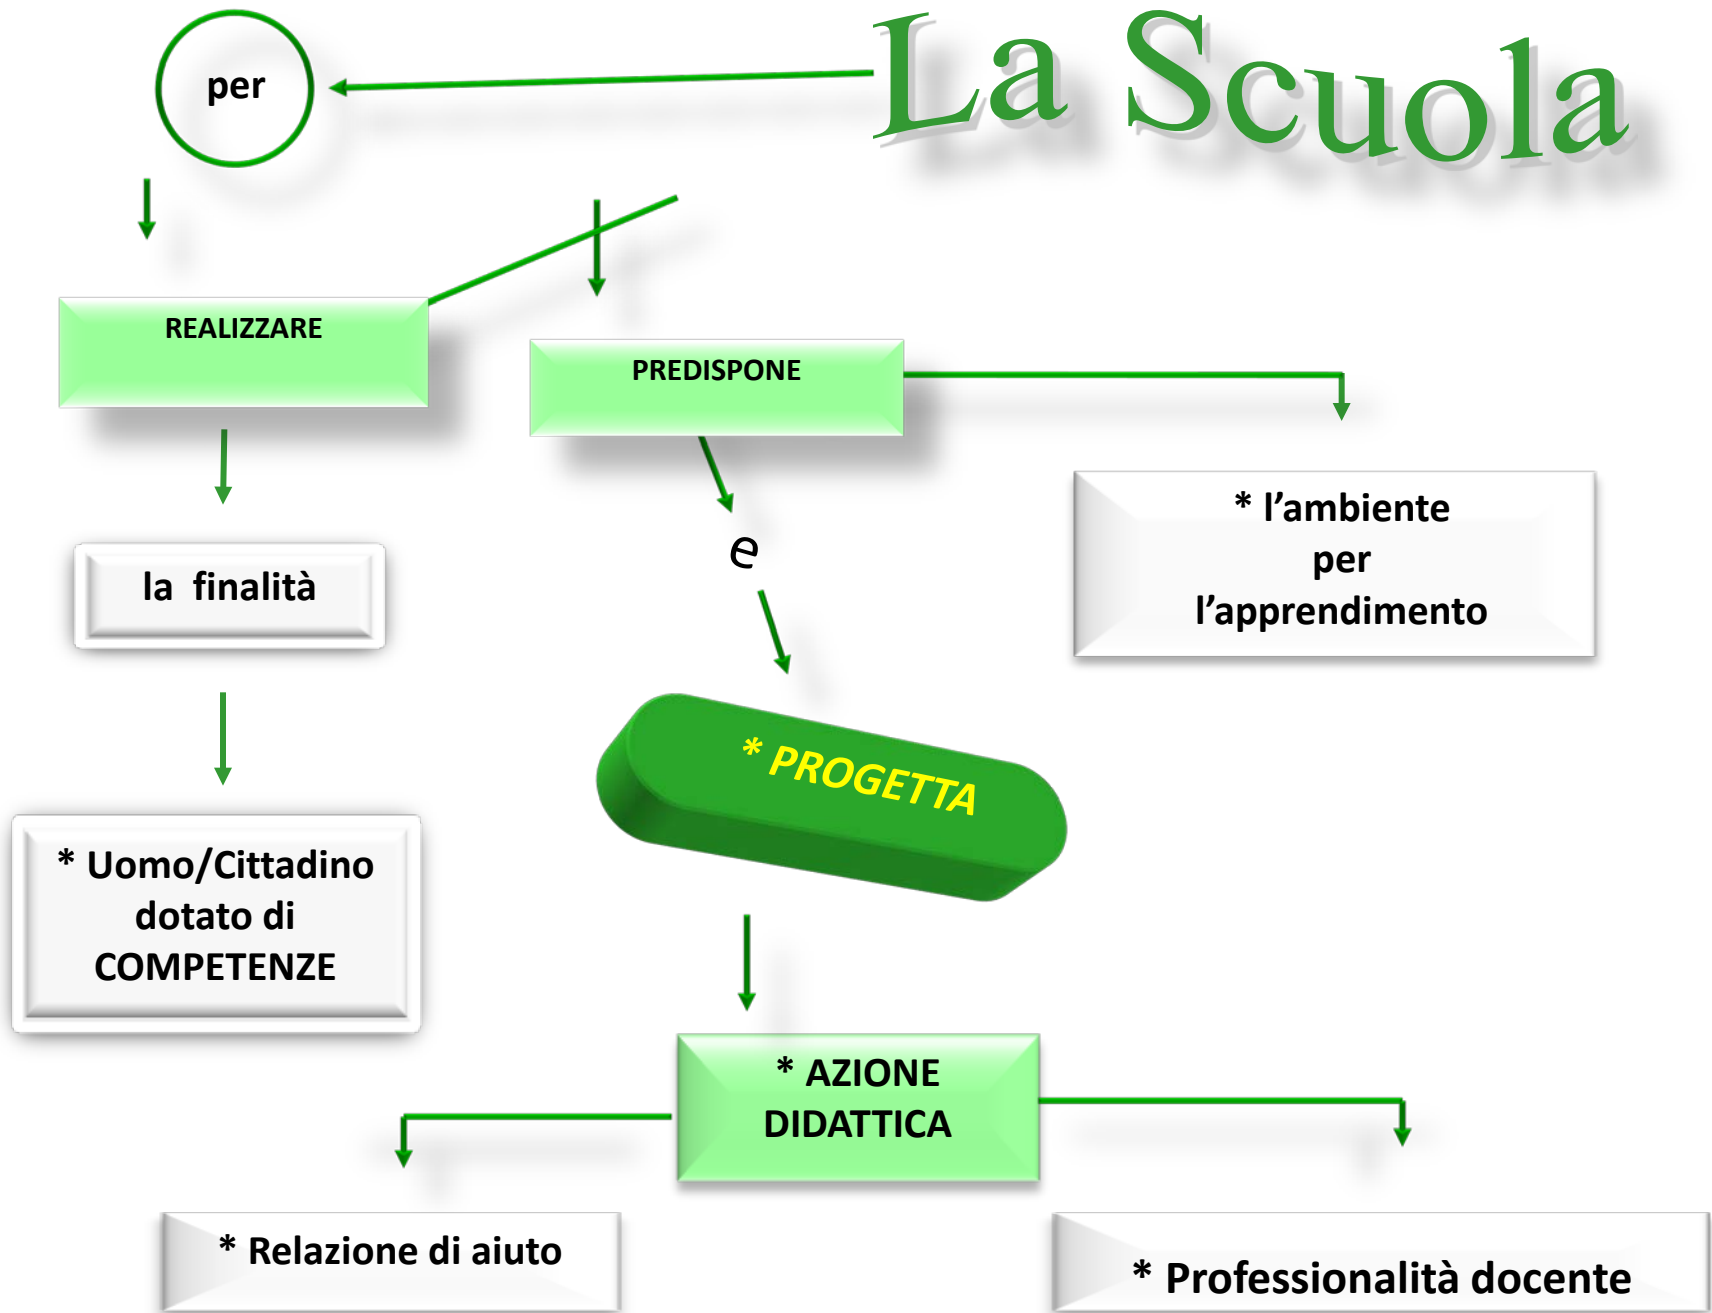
La Scuola

per

REALIZZARE

PREDISPONE

la finalità

e

* l’ambiente per l’apprendimento

* Uomo/Cittadino dotato di COMPETENZE

* PROGETTA

* AZIONE DIDATTICA

* Relazione di aiuto

* Professionalità docente